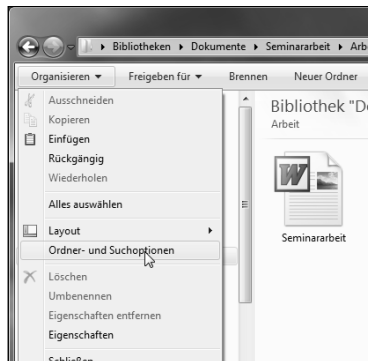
▸ Bibliotheken ▸ Dokumente ▸ Seminararbeit ▸ Arb

Organisieren ▾ Freigeben für ▾ Brennen Neuer Ordner

Ausschneiden
Kopieren
Einfügen
Rückgängig
Wiederholen
Alles auswählen
Layout ▸
Ordner- und Suchoptionen
Löschen
Umbenennen
Eigenschaften entfernen
Eigenschaften
Schließen

Bibliothek "De
Arbeit

Seminararbeit